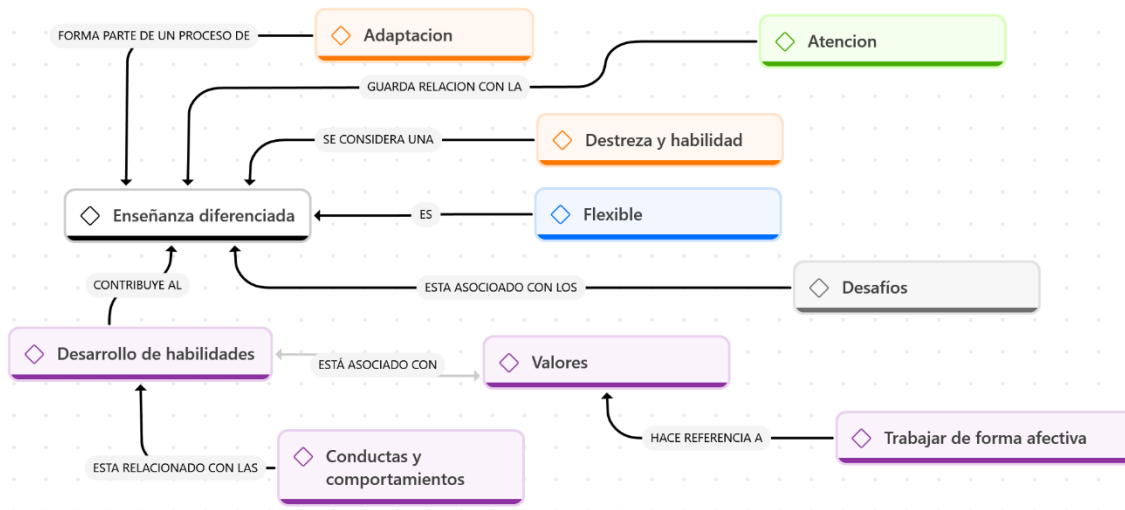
FORMA PARTE DE UN PROCESO DE

Adaptacion

Atencion

GUARDA RELACION CON LA

SE CONSIDERA UNA

Destreza y habilidad

Enseñanza diferenciada

ES

Flexible

CONTRIBUYE AL

ESTA ASOCIADO CON LOS

Desafíos

Desarrollo de habilidades

ESTÁ ASOCIADO CON

Valores

HACE REFERENCIA A

Trabajar de forma afectiva

ESTA RELACIONADO CON LAS

Conductas y comportamientos